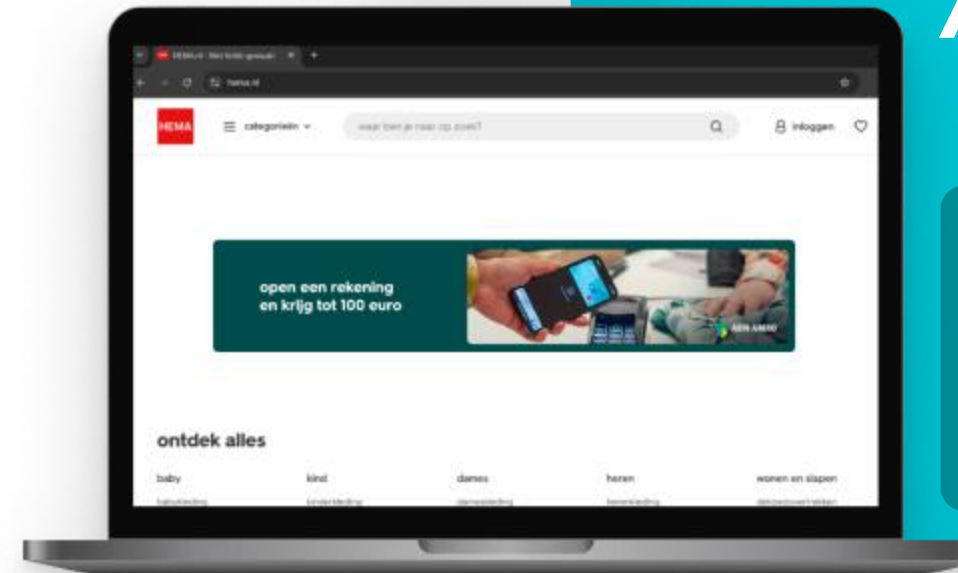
HEMA.nl - Het leukste gemaak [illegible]

hema.nl

HEMA

categorieën

waar ben je naar op zoek?

inloggen

open een rekening en krijg tot 100 euro

ABN AMRO

ontdek alles

baby

babykleding

kind

kinderkleding

dames

dameskleding

heren

herenkleding

wonen en slapen

dekbedovertrekken